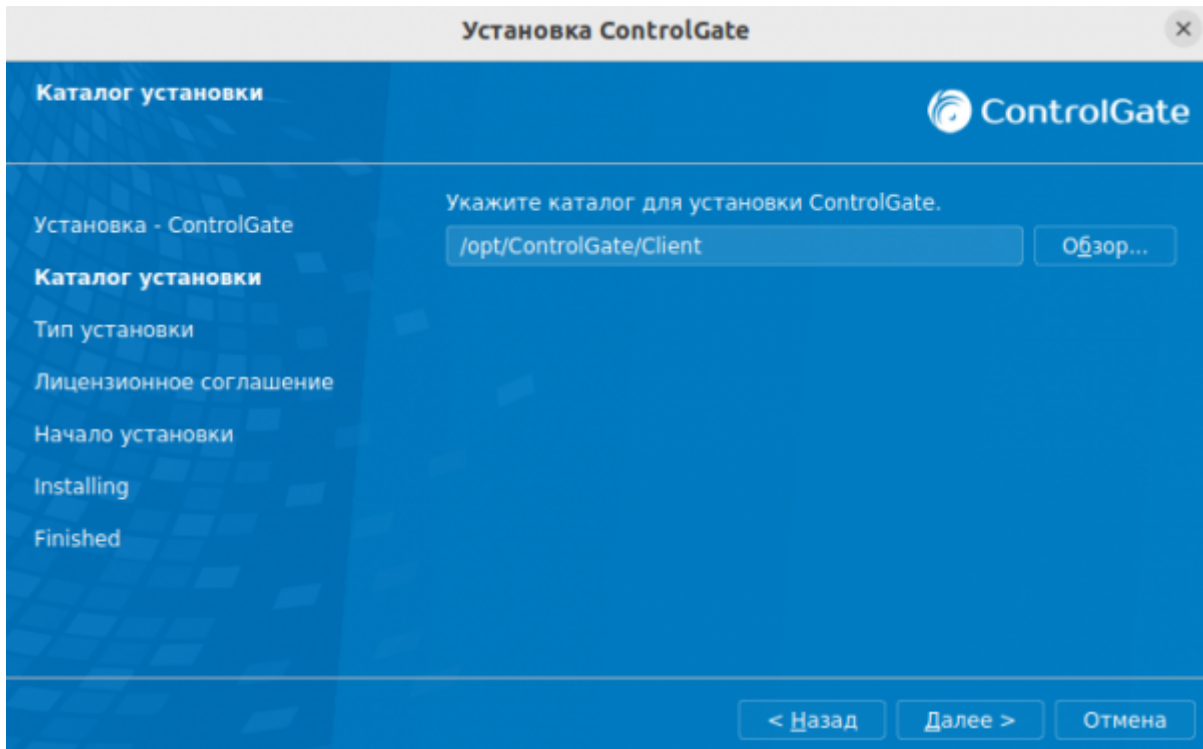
Установка ControlGate

×

Каталог установки

ControlGate

Установка - ControlGate
Каталог установки
Тип установки
Лицензионное соглашение
Начало установки
Installing
Finished

Укажите каталог для установки ControlGate.

/opt/ControlGate/Client

Обзор...

< Назад

Далее >

Отмена